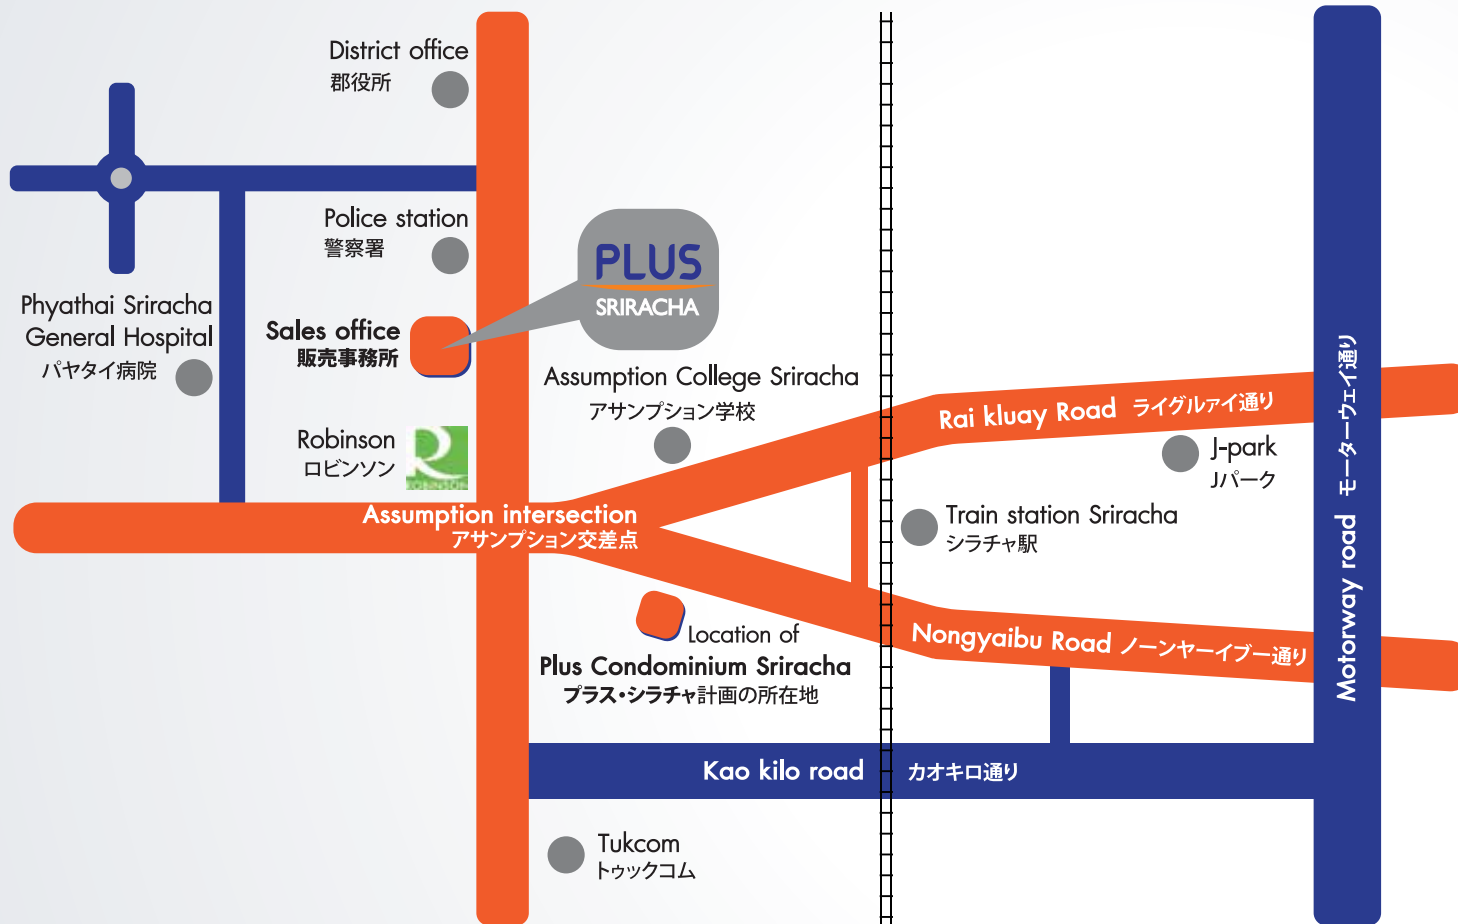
District office
郡役所

Police station
警察署

PLUS
SRIRACHA

Phyathai Sriracha General Hospital
パヤタイ病院

Sales office
販売事務所

Assumption College Sriracha
アサンプション学校

Robinson
ロビンソン

ROBINSON

Rai kluay Road ライグルァイ通り

J-park
Jパーク

Assumption intersection
アサンプション交差点

Train station Sriracha
シラチャ駅

Motorway road モーターウェイ通り

Location of
Plus Condominium Sriracha
プラス・シラチャ計画の所在地

Nongyaibu Road ノーンヤーイブー通り

Kao kilo road カオキロ通り

Tukcom
トゥックコム